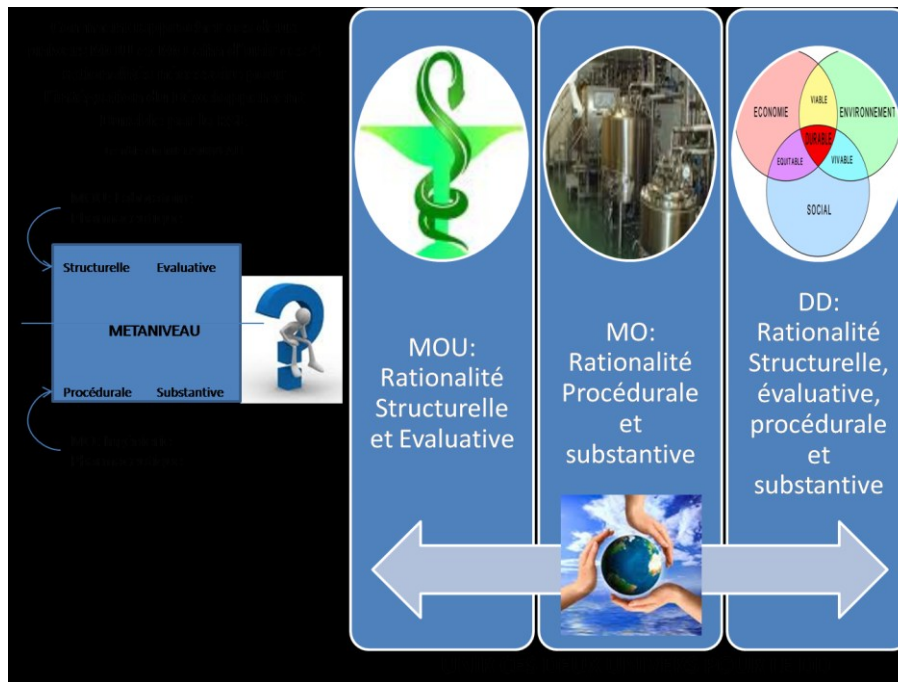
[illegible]

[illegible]

Structurelle Evaluative

METANIVEAU

Procédurale Substantive

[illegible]

ECONOMIE VIABLE ENVIRONNEMENT DURABLE EQUITABLE VIVABLE SOCIAL

MOU: Rationalité Structurelle et Evaluative

MO: Rationalité Procédurale et substantive

DD: Rationalité Structurelle, évaluative, procédurale et substantive